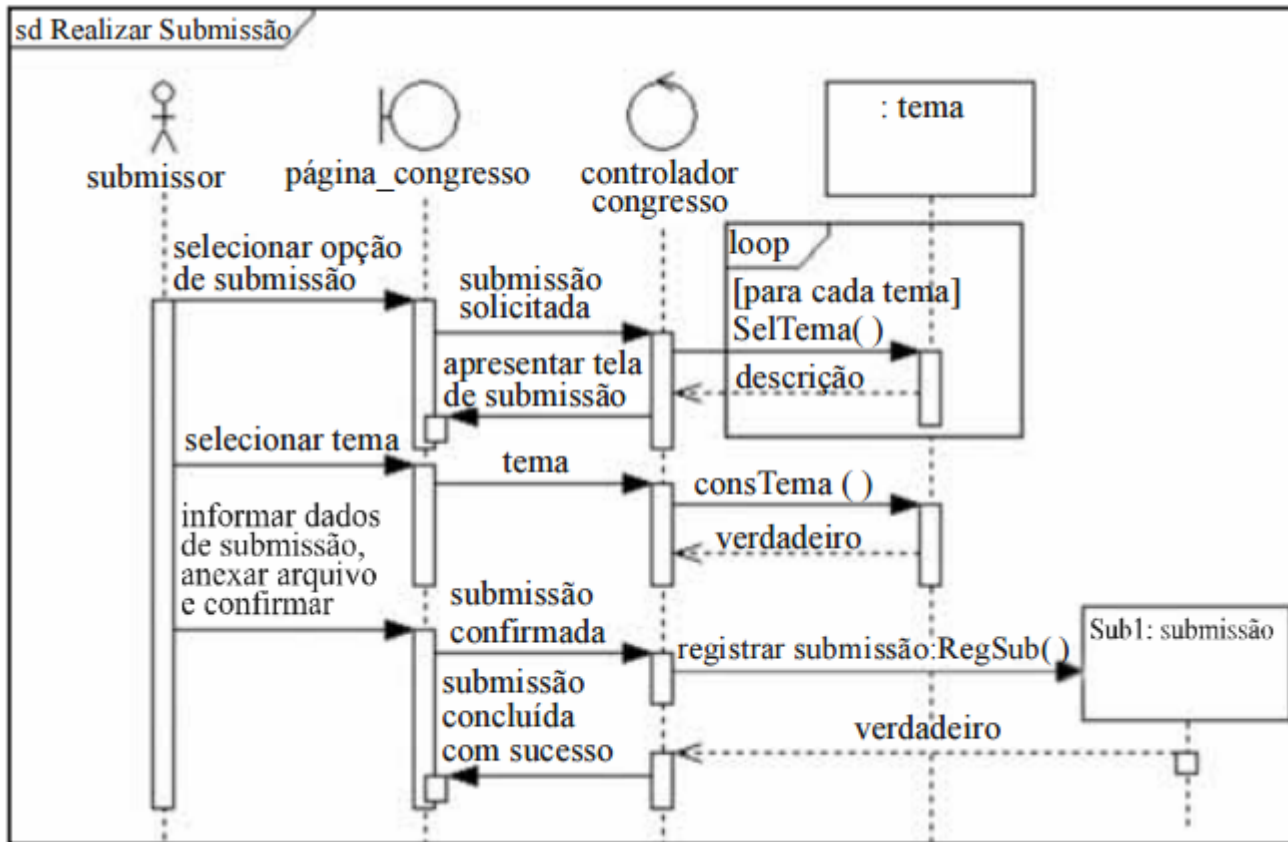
sd Realizar Submissão

submissor

página_congresso

controlador congresso

: tema

selecionar opção de submissão

submissão solicitada

loop

[para cada tema]

SelTema( )

descrição

apresentar tela de submissão

selecionar tema

tema

consTema ( )

verdadeiro

informar dados de submissão, anexar arquivo e confirmar

submissão confirmada

registrar submissão:RegSub( )

Sub1: submissão

submissão concluída com sucesso

verdadeiro